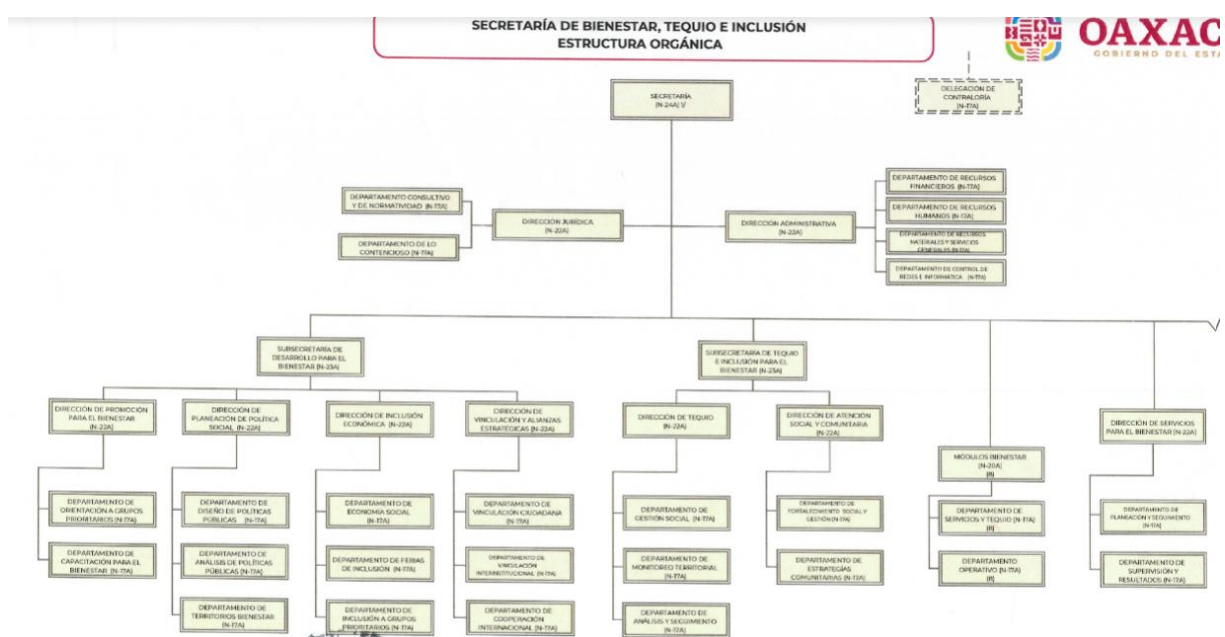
SECRETARÍA DE BIENESTAR, TEQUIO E INCLUSIÓN
ESTRUCTURA ORGÁNICA

OAXAC
GOBIERNO DEL ESTA

SECRETARÍA (N-24A) 1/

DELEGACIÓN DE CONTRALORÍA (N-17A)

DEPARTAMENTO CONSULTIVO Y DE NORMATIVIDAD (N-17A)

DEPARTAMENTO DE LO CONTENCIOSO (N-17A)

DIRECCIÓN JURÍDICA (N-22A)

DIRECCIÓN ADMINISTRATIVA (N-22A)

DEPARTAMENTO DE RECURSOS FINANCIEROS (N-17A)

DEPARTAMENTO DE RECURSOS HUMANOS (N-17A)

DEPARTAMENTO DE RECURSOS MATERIALES Y SERVICIOS GENERALES (N-17A)

DEPARTAMENTO DE CONTROL DE REDES E INFORMÁTICA (N-17A)

SUBSECRETARÍA DE DESARROLLO PARA EL BIENESTAR (N-23A)

SUBSECRETARÍA DE TEQUIO E INCLUSIÓN PARA EL BIENESTAR (N-23A)

DIRECCIÓN DE PROMOCIÓN PARA EL BIENESTAR (N-22A)

DIRECCIÓN DE PLANEACIÓN DE POLÍTICA SOCIAL (N-22A)

DIRECCIÓN DE INCLUSIÓN ECONÓMICA (N-22A)

DIRECCIÓN DE VINCULACIÓN Y ALIANZAS ESTRATÉGICAS (N-22A)

DIRECCIÓN DE TEQUIO (N-22A)

DIRECCIÓN DE ATENCIÓN SOCIAL Y COMUNITARIA (N-22A)

MÓDULOS BIENESTAR (N-20A) (8)

DIRECCIÓN DE SERVICIOS PARA EL BIENESTAR (N-22A)

DEPARTAMENTO DE ORIENTACIÓN A GRUPOS PRIORITARIOS (N-17A)

DEPARTAMENTO DE CAPACITACIÓN PARA EL BIENESTAR (N-17A)

DEPARTAMENTO DE DISEÑO DE POLÍTICAS PÚBLICAS (N-17A)

DEPARTAMENTO DE ANÁLISIS DE POLÍTICAS PÚBLICAS (N-17A)

DEPARTAMENTO DE TERRITORIOS BIENESTAR (N-17A)

DEPARTAMENTO DE ECONOMÍA SOCIAL (N-17A)

DEPARTAMENTO DE FERIAS DE INCLUSIÓN (N-17A)

DEPARTAMENTO DE INCLUSIÓN A GRUPOS PRIORITARIOS (N-17A)

DEPARTAMENTO DE VINCULACIÓN CIUDADANA (N-17A)

DEPARTAMENTO DE VINCULACIÓN INTERINSTITUCIONAL (N-17A)

DEPARTAMENTO DE COOPERACIÓN INTERNACIONAL (N-17A)

DEPARTAMENTO DE GESTIÓN SOCIAL (N-17A)

DEPARTAMENTO DE MONITOREO TERRITORIAL (N-17A)

DEPARTAMENTO DE ANÁLISIS Y SEGUIMIENTO (N-17A)

DEPARTAMENTO DE FORTALECIMIENTO SOCIAL Y GESTIÓN (N-17A)

DEPARTAMENTO DE ESTRATEGIAS COMUNITARIAS (N-17A)

DEPARTAMENTO DE SERVICIOS Y TEQUIO (N-17A) (8)

DEPARTAMENTO OPERATIVO (N-17A) (8)

DEPARTAMENTO DE PLANEACIÓN Y SEGUIMIENTO (N-17A)

DEPARTAMENTO DE SUPERVISIÓN Y RESULTADOS (N-17A)